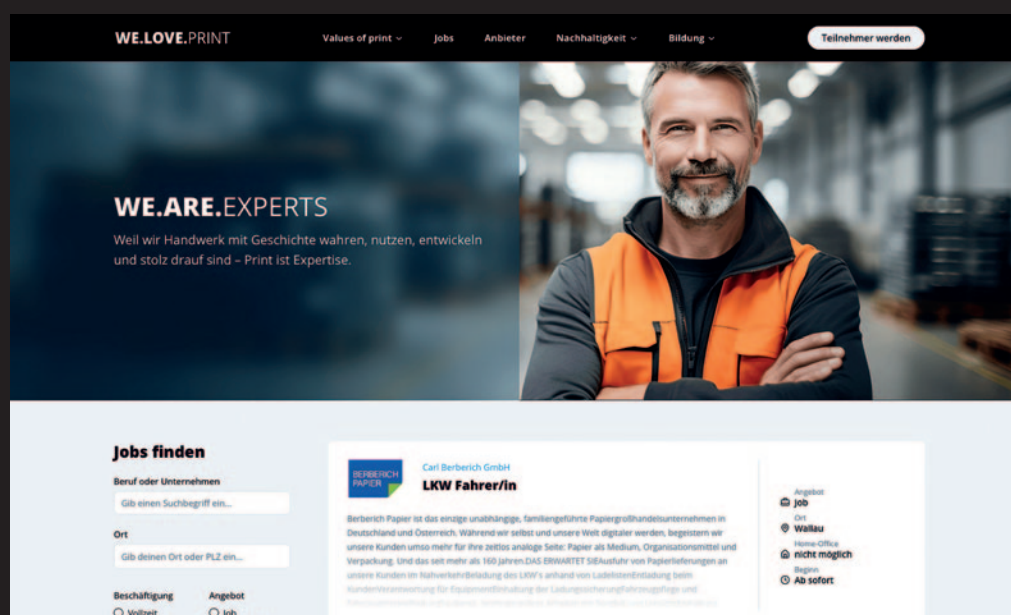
WE.LOVE.PRINT

Values of print ⌄ Jobs Anbieter Nachhaltigkeit ⌄ Bildung ⌄

Teilnehmer werden

WE.ARE.EXPERTS

Weil wir Handwerk mit Geschichte wahren, nutzen, entwickeln und stolz drauf sind – Print ist Expertise.

Jobs finden

Beruf oder Unternehmen

Gib einen Suchbegriff ein...

Ort

Gib deinen Ort oder PLZ ein...

Beschäftigung

Vollzeit

Angebot

Job

BERBERICH PAPIER

Carl Berberich GmbH

LKW Fahrer/in

Berberich Papier ist das einzige unabhängige, familiengeführte Papiergroßhandelsunternehmen in Deutschland und Österreich. Während wir selbst und unsere Welt digitaler werden, begeistern wir unsere Kunden umso mehr für ihre zeitlos analoge Seite: Papier als Medium, Organisationsmittel und Verpackung. Und das seit mehr als 160 Jahren.DAS ERWARTET SIEAusfuhr von Papierlieferungen an unsere Kunden im NahverkehrBeladung des LKW's anhand von LadelistenEntladung beim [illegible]

Angebot
Job

Ort
Wallau

Home-Office
nicht möglich

Beginn
Ab sofort